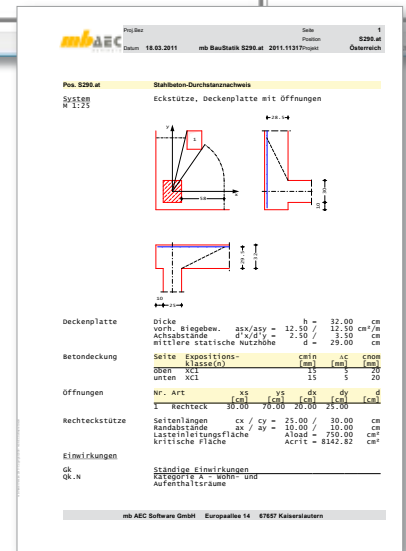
mbAEC Proj.Bez Seite 1
Position S290.at
Datum 18.03.2011 mb BauStatik S290.at 2011.11317 Projekt Österreich

Pos. S290.at Stahlbeton-Durchstanznachweis

System
M 1:25

Eckstütze, Deckenplatte mit Öffnungen

y
x
1
58
28.5
10
29
32
10
25

Deckenplatte
Dicke h = 32.00 cm
vorh. Biegebew. asx/asy = 12.50 / 12.50 cm²/m
Achsabstände d'x/d'y = 2.50 / 3.50 cm
mittlere statische Nutzhöhe d = 29.00 cm

Betondeckung

| Seite | Expositions-klasse(n) | cmin [mm] | ΔC [mm] | cnom [mm] |
|---|---|---|---|---|
| oben | XC1 | 15 | 5 | 20 |
| unten | XC1 | 15 | 5 | 20 |

Öffnungen

| Nr. | Art | xs [cm] | ys [cm] | dx [cm] | dy [cm] | d [cm] |
|---|---|---|---|---|---|---|
| 1 | Rechteck | 30.00 | 70.00 | 20.00 | 25.00 | |

Rechteckstütze
Seitenlängen cx / cy = 25.00 / 30.00 cm
Randabstände ax / ay = 10.00 / 10.00 cm
Lasteinleitungsfläche Aload = 750.00 cm²
kritische Fläche Acrit = 8142.82 cm²

Einwirkungen

Gk Ständige Einwirkungen
Qk.N Kategorie A - Wohn- und Aufenthaltsräume

mb AEC Software GmbH Europaallee 14 67657 Kaiserslautern